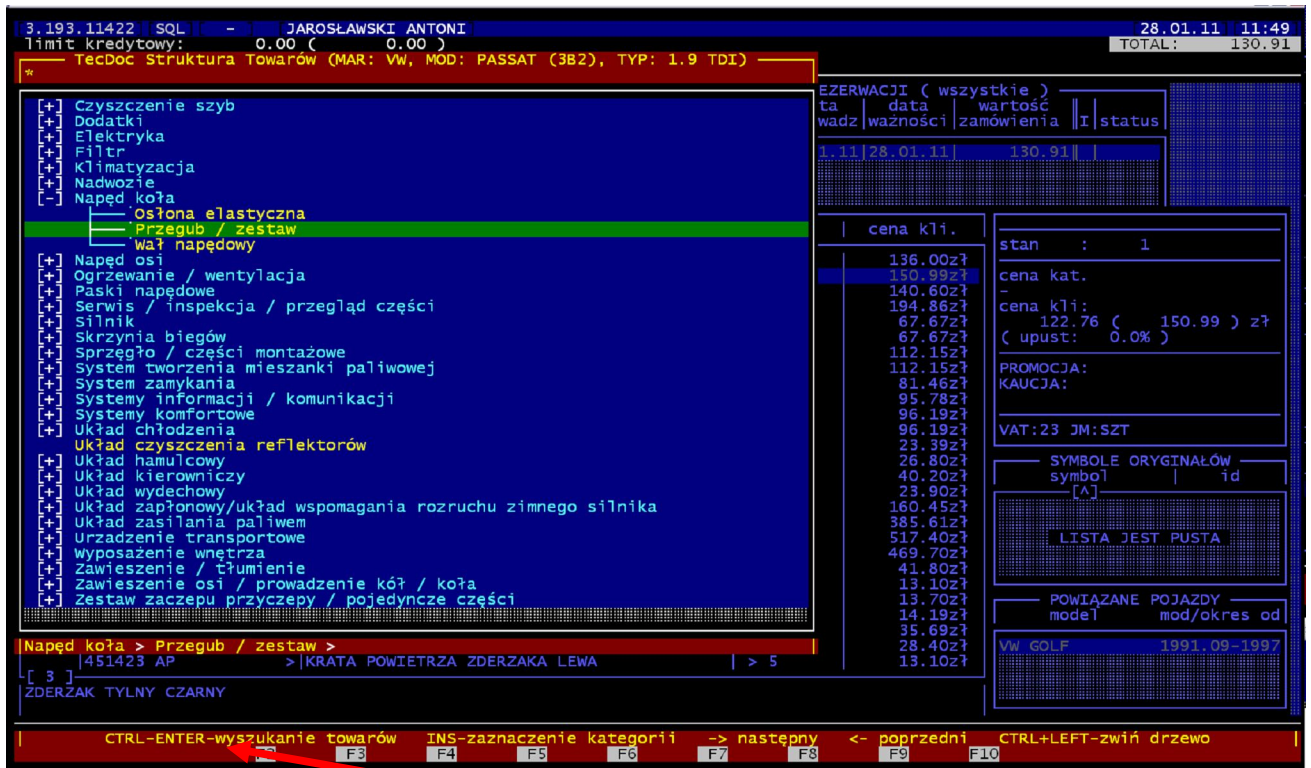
3.193.11422 SQL - JAROSŁAWSKI ANTONI 28.01.11 11:49
limit kredytowy: 0.00 ( 0.00 ) TOTAL: 130.91

TecDoc Struktura Towarów (MAR: VW, MOD: PASSAT (3B2), TYP: 1.9 TDI)
*

[+] Czyszczenie szyb
[+] Dodatki
[+] Elektryka
[+] Filtr
[+] Klimatyzacja
[+] Nadwozie
[-] Napęd koła
Osłona elastyczna
Przegub / zestaw
Wał napędowy
[+] Napęd osi
[+] Ogrzewanie / wentylacja
[+] Paski napędowe
[+] Serwis / inspekcja / przegląd części
[+] Silnik
[+] Skrzynia biegów
[+] Sprzęgło / części montażowe
[+] System tworzenia mieszanki paliwowej
[+] System zamykania
[+] Systemy informacji / komunikacji
[+] Systemy komfortowe
[+] Układ chłodzenia
Układ czyszczenia reflektorów
[+] Układ hamulcowy
[+] Układ kierowniczy
[+] Układ wydechowy
[+] Układ zapłonowy/układ wspomagania rozruchu zimnego silnika
[+] Układ zasilania paliwem
[+] Urządzenie transportowe
[+] Wyposażenie wnętrza
[+] Zawieszenie / tłumienie
[+] Zawieszenie osi / prowadzenie kół / koła
[+] Zestaw zaczepu przyczepy / pojedyncze części

EZERWACJI ( wszystkie )
| ta | data ważności | wartość zamówienia | I | status |
|---|---|---|---|---|
| wadz | | | | |
| 1.11 | 28.01.11 | 130.91 | | |

cena kli.
136.00zł
150.99zł
140.60zł
194.86zł
67.67zł
67.67zł
112.15zł
112.15zł
81.46zł
95.78zł
96.19zł
96.19zł
23.39zł
26.80zł
40.20zł
23.90zł
160.45zł
385.61zł
517.40zł
469.70zł
41.80zł
13.10zł
13.70zł
14.19zł
35.69zł
28.40zł
13.10zł

stan : 1
cena kat.
-
cena kli:
122.76 ( 150.99 ) zł
( upust: 0.0% )
PROMOCJA:
KAUCJA:
VAT:23 JM:SZT

SYMBOLE ORYGINAŁÓW
symbol | id
[^]
LISTA JEST PUSTA

POWIĄZANE POJAZDY
model mod/okres od
VW GOLF 1991.09-1997

Napęd koła > Przegub / zestaw >
|451423 AP >|KRATA POWIETRZA ZDERZAKA LEWA | > 5
[ 3 ]
ZDERZAK TYLNY CZARNY

CTRL-ENTER-wyszukanie towarów INS-zaznaczenie kategorii -> następny <- poprzedni CTRL+LEFT-zwiń drzewo
F2 F3 F4 F5 F6 F7 F8 F9 F10